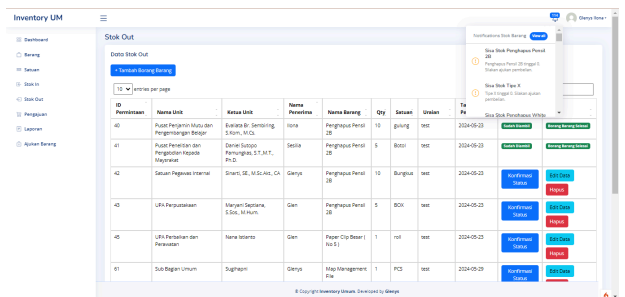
Inventory UM

Glenys Iona

Dashboard
Barang
Satuan
Stok In
Stok Out
Pengajuan
Laporan
Ajukan Barang

Stok Out

Data Stok Out

+ Tambah Barang Barang

10 entries per page

Notifications Stok Barang View all

Sisa Stok Penghapus Pensil 2B
Penghapus Pensil 2B tinggal 5. Silakan ajukan pembelian.

Sisa Stok Tipe X
Tipe-X tinggal 3. Silakan ajukan pembelian.

Sisa Stok Penghapus White

| ID Permintaan | Nama Unit | Ketua Unit | Nama Penerima | Nama Barang | Qty | Satuan | Uraian | Ta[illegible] Pe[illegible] | | |
|---|---|---|---|---|---|---|---|---|---|---|
| 40 | Pusat Penjamin Mutu dan Pengembangan Belajar | Evalata Br. Sembiring, S.Kom., M.Cs. | Iona | Penghapus Pensil 2B | 10 | gulung | test | 2024-05-23 | Sudah Diambil | Barang Barang Selesai |
| 41 | Pusat Penelitian dan Pengabdian Kepada Masyarakat | Daniel Sutopo Pamungkas, S.T.,M.T., Ph.D. | Sesilia | Penghapus Pensil 2B | 5 | Botol | test | 2024-05-23 | Sudah Diambil | Barang Barang Selesai |
| 42 | Satuan Pegawas Internal | Sinarti, SE., M.Sc.Ak., CA | Glenys | Penghapus Pensil 2B | 10 | Bungkus | test | 2024-05-23 | Konfirmasi Status | Edit Data Hapus |
| 43 | UPA Perpustakaan | Maryani Septiana, S.Sos., M.Hum. | Glen | Penghapus Pensil 2B | 5 | BOX | test | 2024-05-23 | Konfirmasi Status | Edit Data Hapus |
| 45 | UPA Perbaikan dan Perawatan | Nana Istianto | Glen | Paper Clip Besar ( No.5 ) | 1 | roll | test | 2024-05-23 | Konfirmasi Status | Edit Data Hapus |
| 61 | Sub Bagian Umum | Sugihapri | Glenys | Map Management File | 1 | PCS | test | 2024-05-29 | Konfirmasi Status | Edit Data Hapus |

© Copyright Inventory Umum. Developed by Glenys